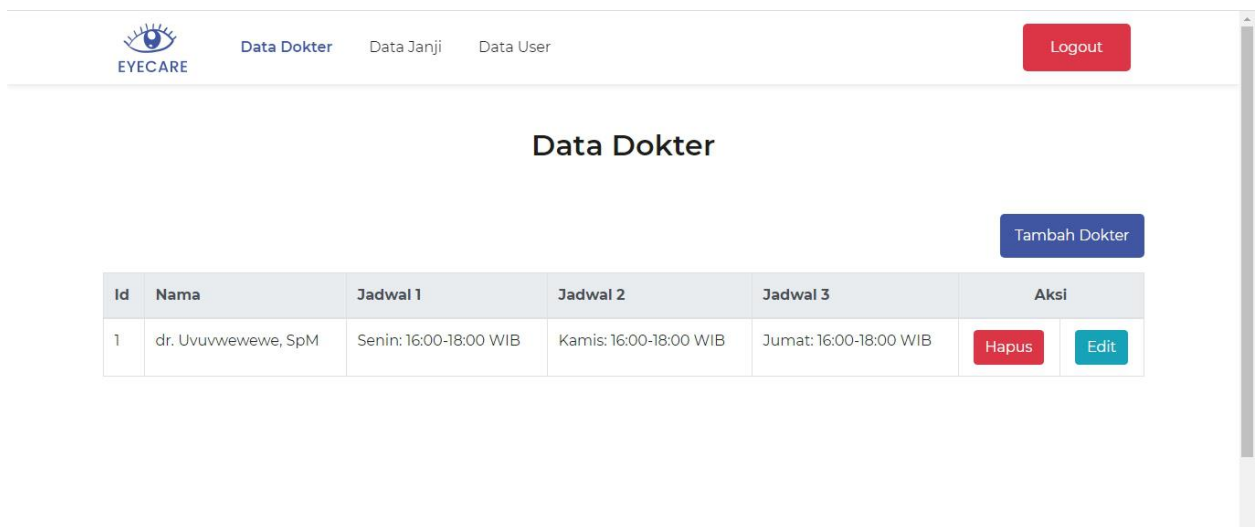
EYECARE

Data Dokter Data Janji Data User

Logout

Data Dokter

Tambah Dokter

| Id | Nama | Jadwal 1 | Jadwal 2 | Jadwal 3 | Aksi | |
|---|---|---|---|---|---|---|
| 1 | dr. Uvuvwewewe, SpM | Senin: 16:00-18:00 WIB | Kamis: 16:00-18:00 WIB | Jumat: 16:00-18:00 WIB | Hapus | Edit |